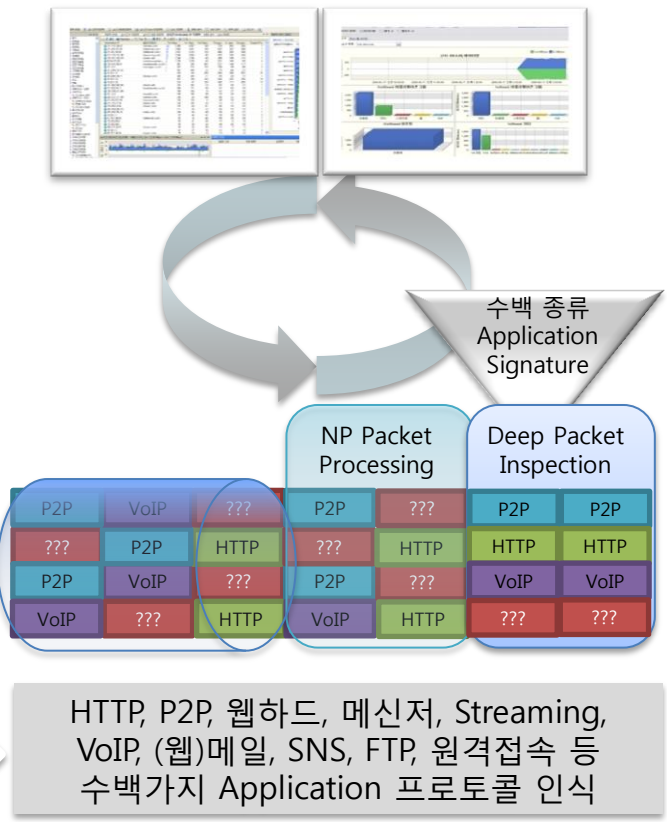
수백 종류
Application
Signature

NP Packet Processing

Deep Packet Inspection

| P2P | VoIP | ??? | P2P | ??? | P2P | P2P |
|---|---|---|---|---|---|---|
| ??? | P2P | HTTP | ??? | HTTP | HTTP | HTTP |
| P2P | VoIP | ??? | P2P | ??? | VoIP | VoIP |
| VoIP | ??? | HTTP | VoIP | HTTP | ??? | ??? |

HTTP, P2P, 웹하드, 메신저, Streaming, VoIP, (웹)메일, SNS, FTP, 원격접속 등 수백가지 Application 프로토콜 인식